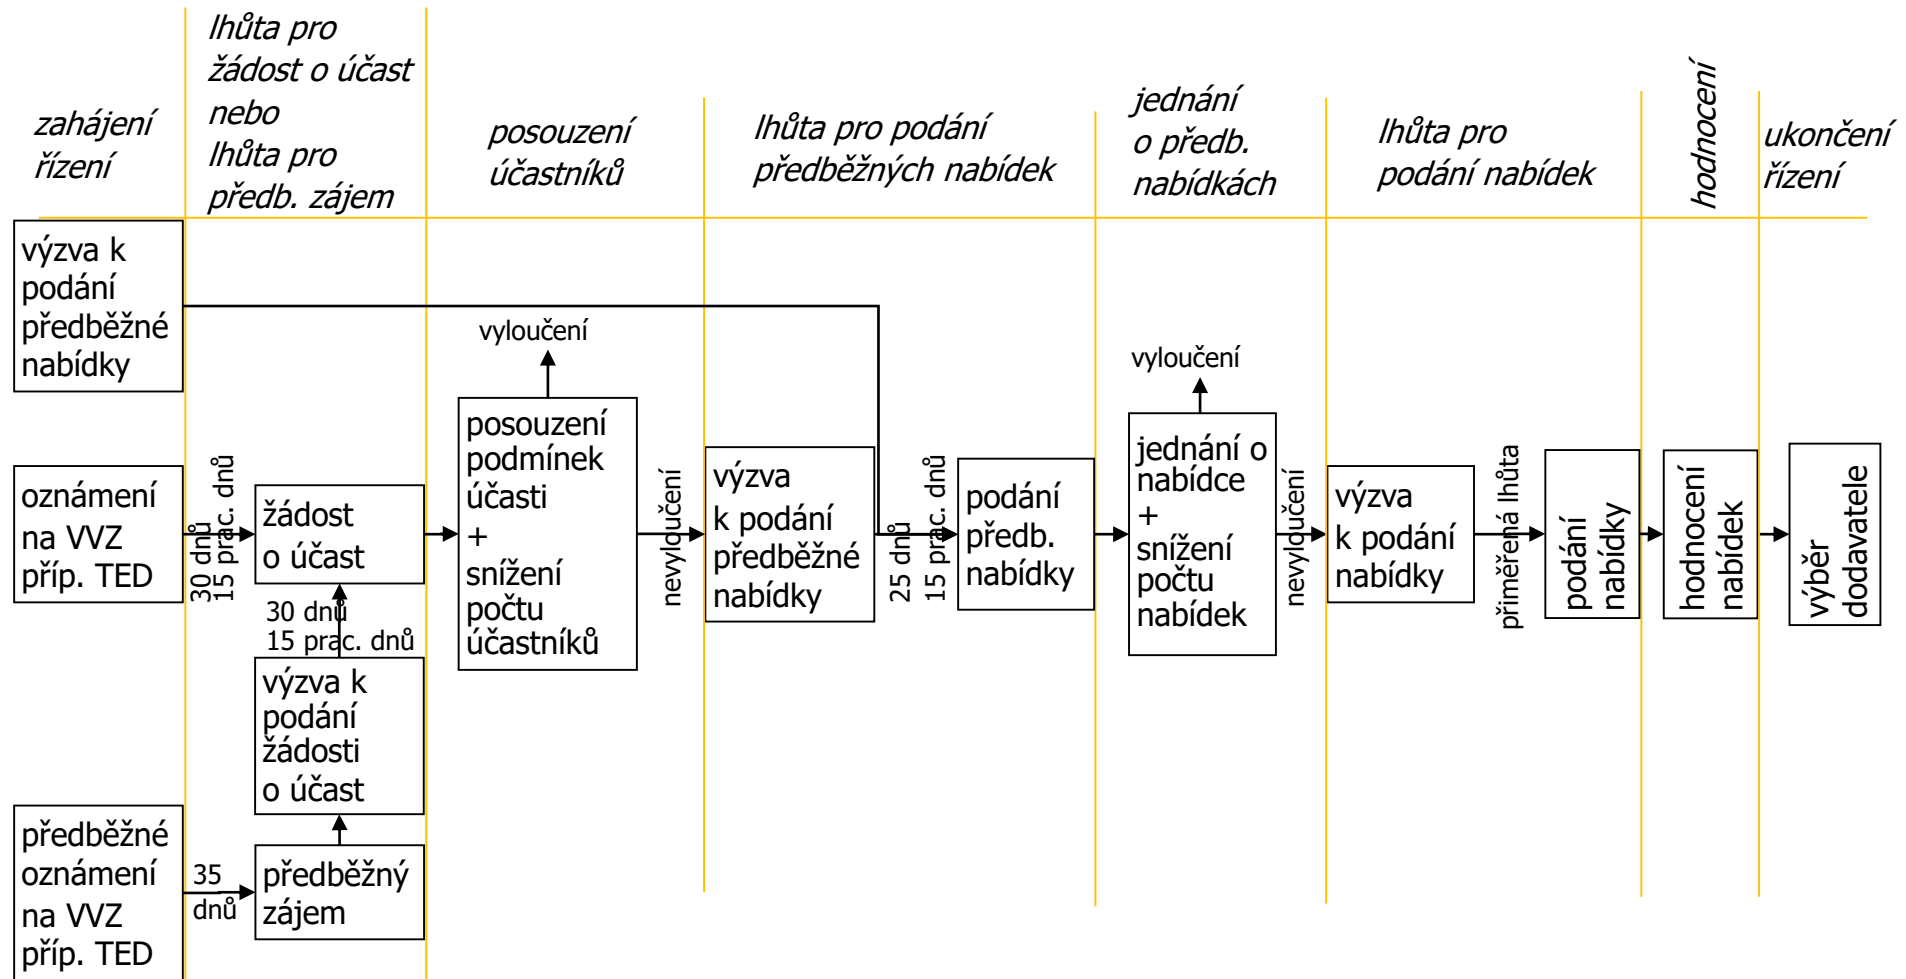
zahájení řízení

lhůta pro žádost o účast nebo lhůta pro předb. zájem

posouzení účastníků

lhůta pro podání předběžných nabídek

jednání o předb. nabídkách

lhůta pro podání nabídek

hodnocení

ukončení řízení

výzva k podání předběžné nabídky

oznámení na VVZ příp. TED

30 dnů 15 prac. dnů

žádost o účast

30 dnů 15 prac. dnů

výzva k podání žádosti o účast

předběžné oznámení na VVZ příp. TED

35 dnů

předběžný zájem

vyloučení

posouzení podmínek účasti + snížení počtu účastníků

nevyloučení

výzva k podání předběžné nabídky

25 dnů 15 prac. dnů

podání předb. nabídky

vyloučení

jednání o nabídce + snížení počtu nabídek

nevyloučení

výzva k podání nabídky

přiměřená lhůta

podání nabídky

hodnocení nabídek

výběr dodavatele